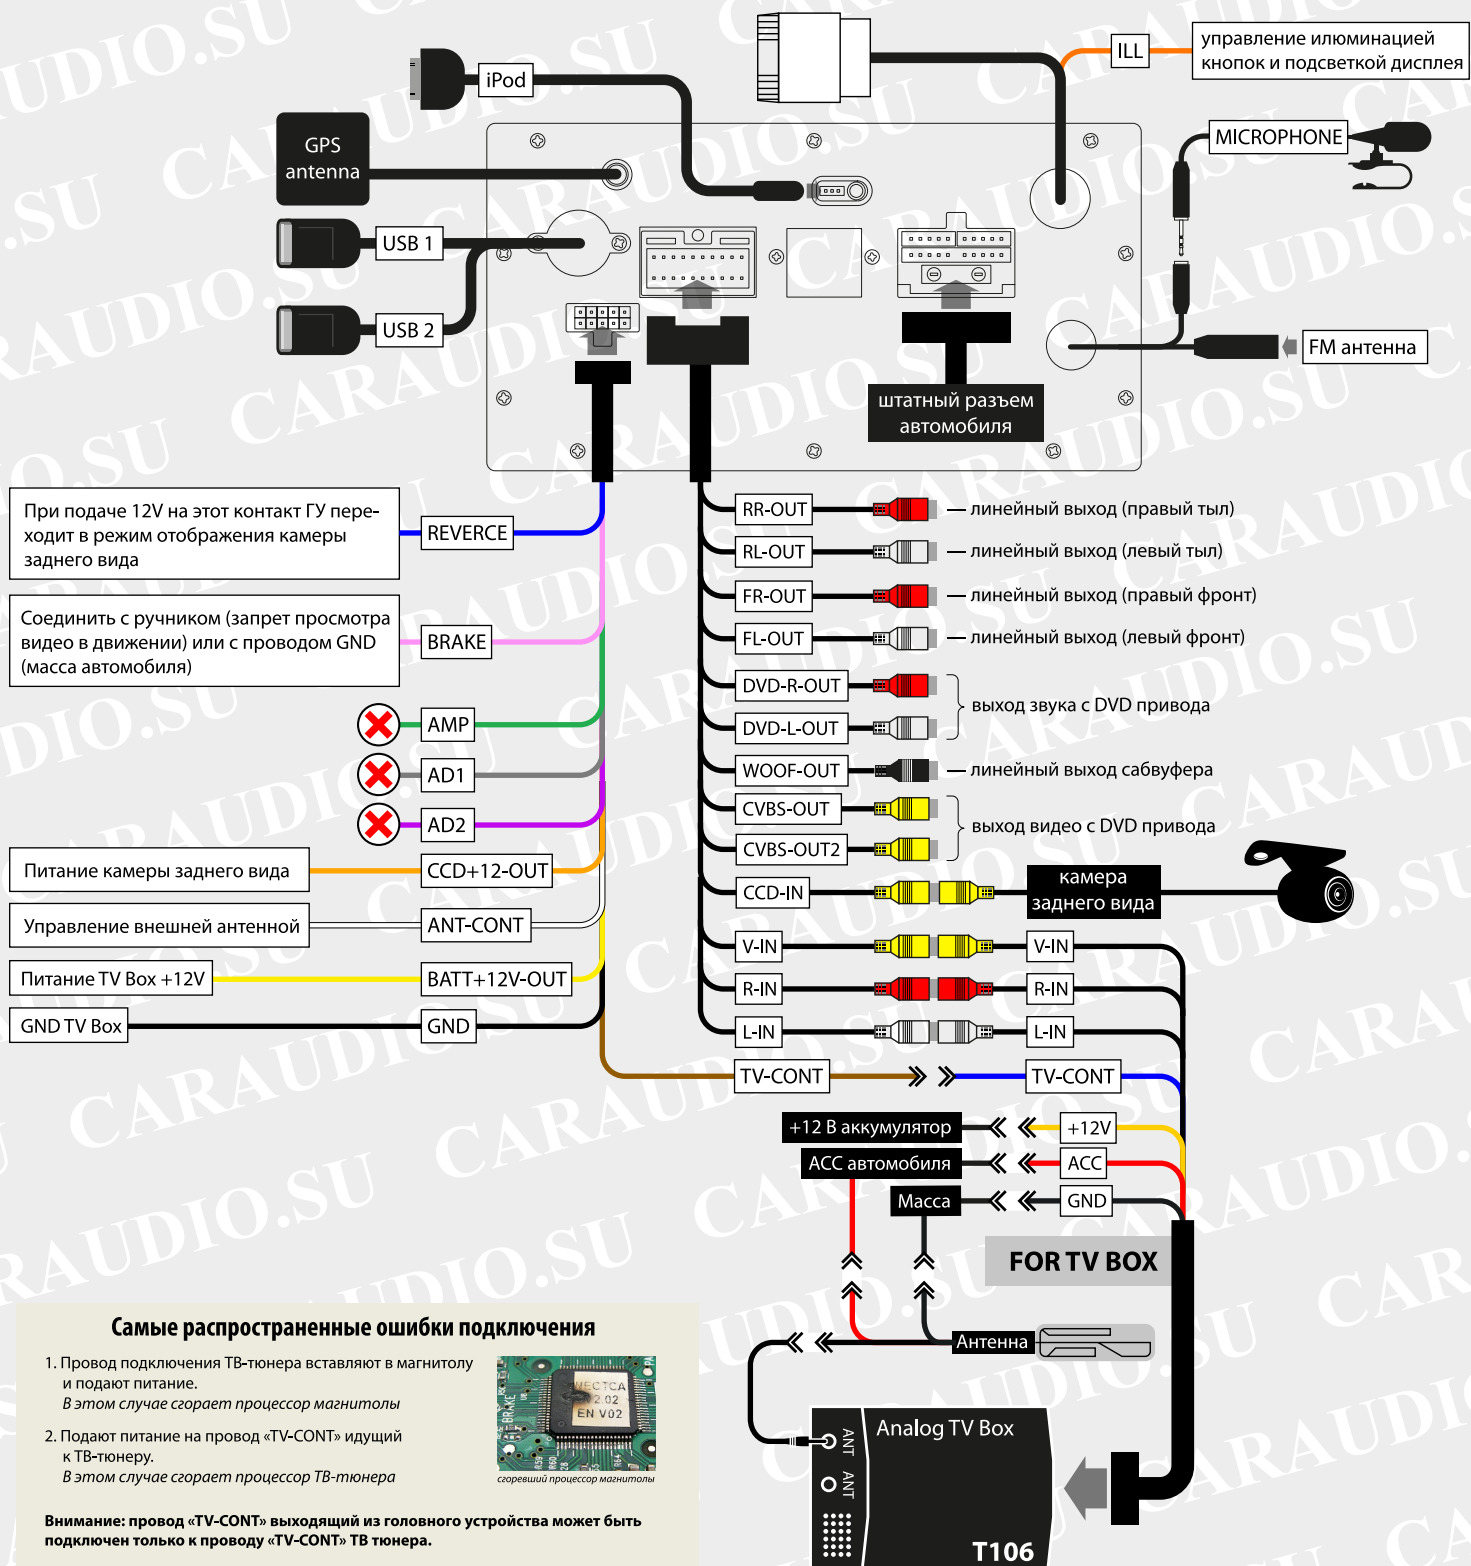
iPod

ILL

управление илюминацией кнопок и подсветкой дисплея

GPS antenna

MICROPHONE

USB 1

USB 2

FM антенна

штатный разъем автомобиля

При подаче 12V на этот контакт ГУ переходит в режим отображения камеры заднего вида

REVERCE

Соединить с ручником (запрет просмотра видео в движении) или с проводом GND (масса автомобиля)

BRAKE

AMP

AD1

AD2

Питание камеры заднего вида

CCD+12-OUT

Управление внешней антенной

ANT-CONT

Питание TV Box +12V

BATT+12V-OUT

GND TV Box

GND

RR-OUT — линейный выход (правый тыл)

RL-OUT — линейный выход (левый тыл)

FR-OUT — линейный выход (правый фронт)

FL-OUT — линейный выход (левый фронт)

DVD-R-OUT

DVD-L-OUT

выход звука с DVD привода

WOOF-OUT — линейный выход сабвуфера

CVBS-OUT

CVBS-OUT2

выход видео с DVD привода

CCD-IN

камера заднего вида

V-IN

V-IN

R-IN

R-IN

L-IN

L-IN

TV-CONT

TV-CONT

+12 В аккумулятор

+12V

ACC автомобиля

ACC

Масса

GND

FOR TV BOX

Антенна

Самые распространенные ошибки подключения

1. Провод подключения ТВ-тюнера вставляют в магнитолу и подают питание.
В этом случае сгорает процессор магнитолы

2. Подают питание на провод «TV-CONT» идущий к ТВ-тюнеру.
В этом случае сгорает процессор ТВ-тюнера

сгоревший процессор магнитолы

Внимание: провод «TV-CONT» выходящий из головного устройства может быть подключен только к проводу «TV-CONT» ТВ тюнера.

Analog TV Box

ANT

ANT

T106